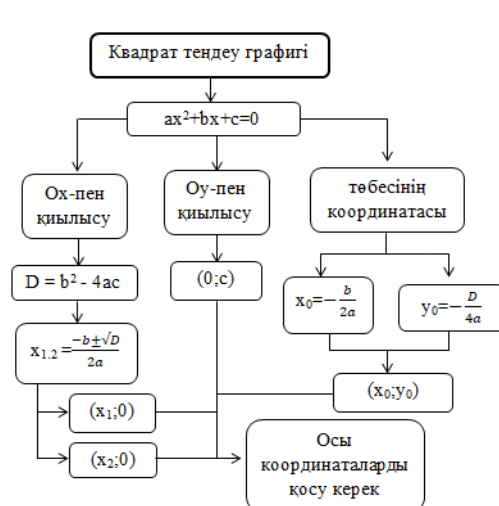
Квадрат теңдеу графигі

$ax^2+bx+c=0$

Ох-пен қиылысу

Оу-пен қиылысу

төбесінің координатасы

$D = b^2 - 4ac$

(0;c)

$x_0=-\frac{b}{2a}$

$y_0=-\frac{D}{4a}$

$x_{1.2}=\frac{-b\pm\sqrt{D}}{2a}$

$(x_0;y_0)$

$(x_1;0)$

$(x_2;0)$

Осы координаталарды қосу керек